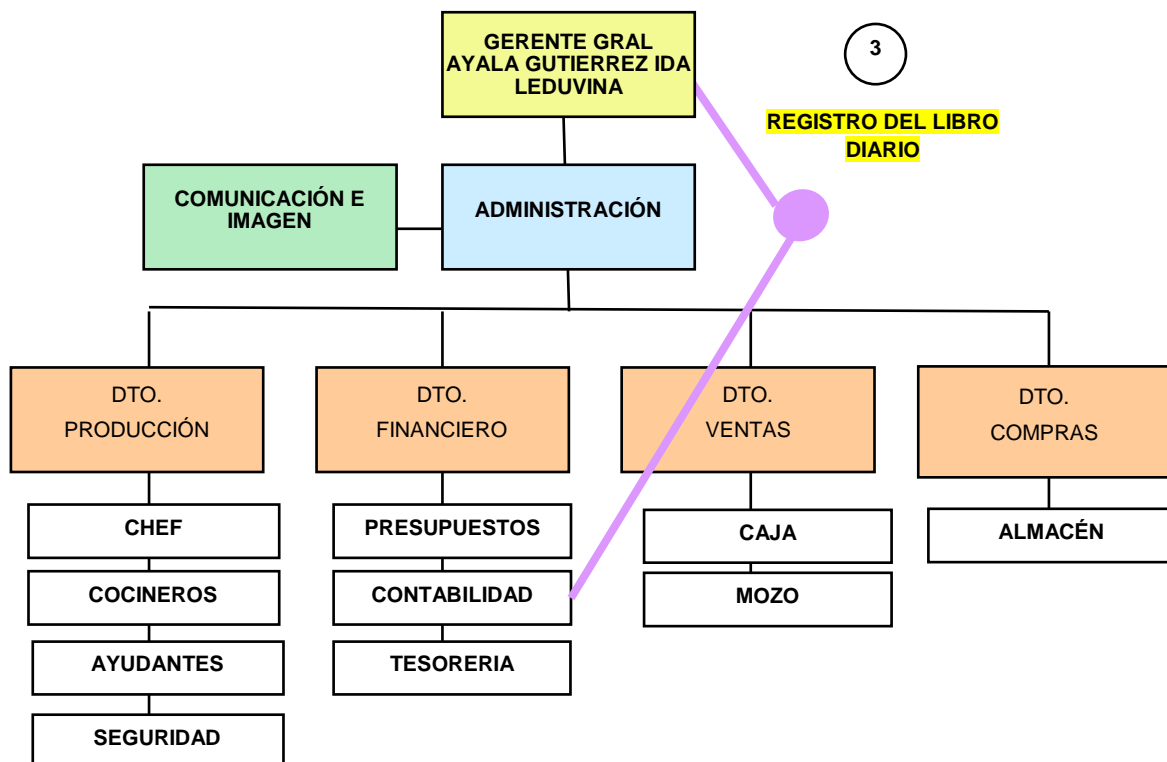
GERENTE GRAL
AYALA GUTIERREZ IDA LEDUVINA

3

REGISTRO DEL LIBRO DIARIO

COMUNICACIÓN E IMAGEN

ADMINISTRACIÓN

DTO. PRODUCCIÓN

DTO. FINANCIERO

DTO. VENTAS

DTO. COMPRAS

CHEF

COCINEROS

AYUDANTES

SEGURIDAD

PRESUPUESTOS

CONTABILIDAD

TESORERIA

CAJA

MOZO

ALMACÉN